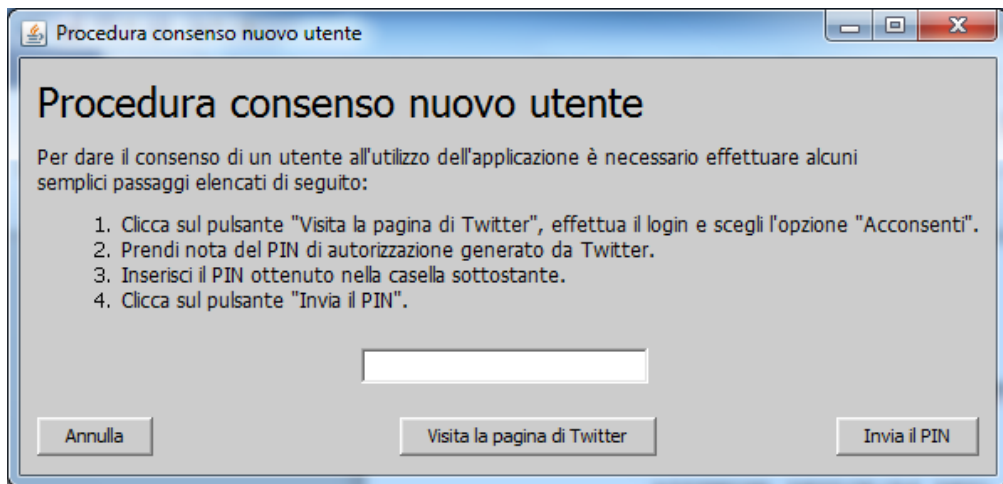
Procedura consenso nuovo utente

Procedura consenso nuovo utente

Per dare il consenso di un utente all'utilizzo dell'applicazione è necessario effettuare alcuni semplici passaggi elencati di seguito:

1. Clicca sul pulsante "Visita la pagina di Twitter", effettua il login e scegli l'opzione "Acconsenti".
2. Prendi nota del PIN di autorizzazione generato da Twitter.
3. Inserisci il PIN ottenuto nella casella sottostante.
4. Clicca sul pulsante "Invia il PIN".

Annulla

Visita la pagina di Twitter

Invia il PIN